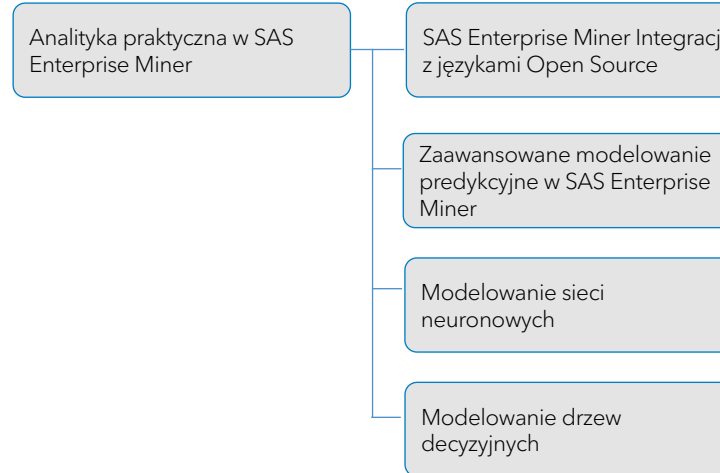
Analityka praktyczna w SAS Enterprise Miner

SAS Enterprise Miner Integracj z językami Open Source

Zaawansowane modelowanie predykcyjne w SAS Enterprise Miner

Modelowanie sieci neuronowych

Modelowanie drzew decyzyjnych